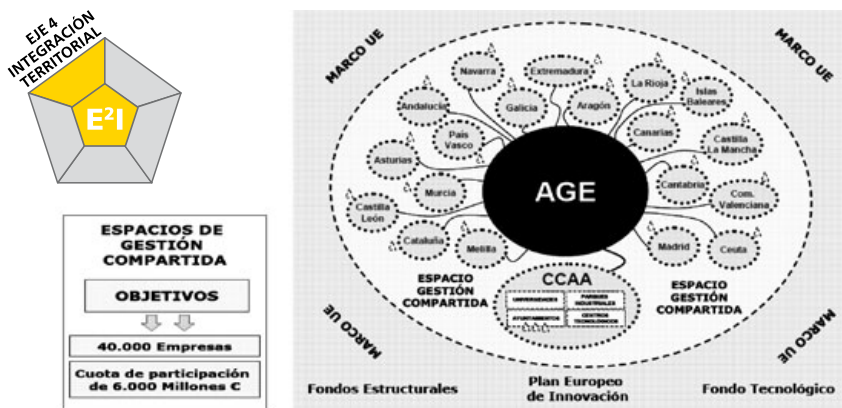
EJE 4
INTEGRACIÓN
TERRITORIAL

$E^2I$

ESPACIOS DE GESTIÓN COMPARTIDA

OBJETIVOS

40.000 Empresas

Cuota de participación de 6.000 Millones €

MARCO UE

MARCO UE

Navarra

Extremadura

La Rioja

Islas Baleares

Andalucía

Galicia

Aragón

País Vasco

Canarias

Castilla La Mancha

Asturias

AGE

Cantabria

Murcia

Com. Valenciana

Castilla León

Cataluña

Melilla

Madrid

Ceuta

ESPACIO GESTIÓN COMPARTIDA

CCAA

UNIVERSIDADES

PARQUES INDUSTRIALES

AYUNTAMIENTOS

CENTROS TECNOLÓGICOS

ESPACIO GESTIÓN COMPARTIDA

MARCO UE

MARCO UE

Fondos Estructurales

Plan Europeo de Innovación

Fondo Tecnológico